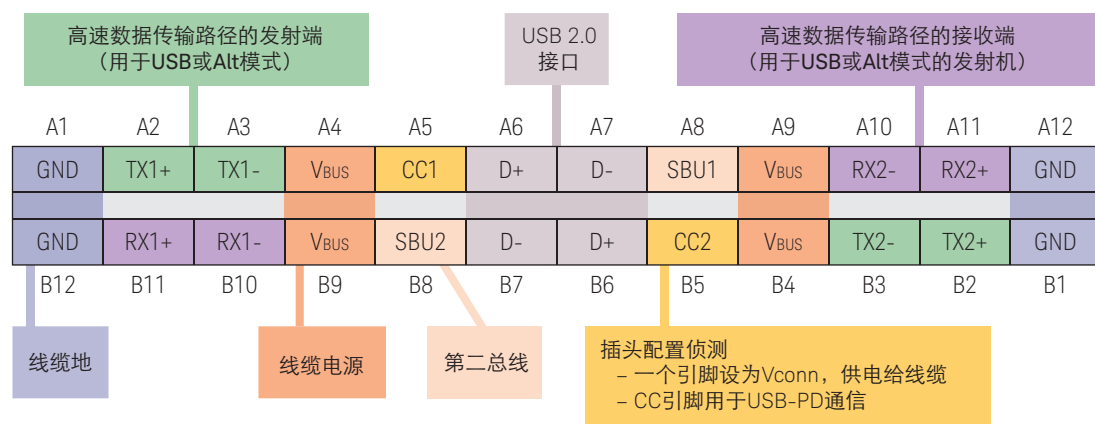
高速数据传输路径的发射端
（用于USB或Alt模式）

USB 2.0
接口

高速数据传输路径的接收端
（用于USB或Alt模式的发射机）

| A1 | A2 | A3 | A4 | A5 | A6 | A7 | A8 | A9 | A10 | A11 | A12 |
|---|---|---|---|---|---|---|---|---|---|---|---|
| GND | TX1+ | TX1- | $V_{BUS}$ | CC1 | D+ | D- | SBU1 | $V_{BUS}$ | RX2- | RX2+ | GND |
| GND | RX1+ | RX1- | $V_{BUS}$ | SBU2 | D- | D+ | CC2 | $V_{BUS}$ | TX2- | TX2+ | GND |
| B12 | B11 | B10 | B9 | B8 | B7 | B6 | B5 | B4 | B3 | B2 | B1 |

线缆地

线缆电源

第二总线

插头配置侦测
– 一个引脚设为Vconn，供电给线缆
– CC引脚用于USB-PD通信